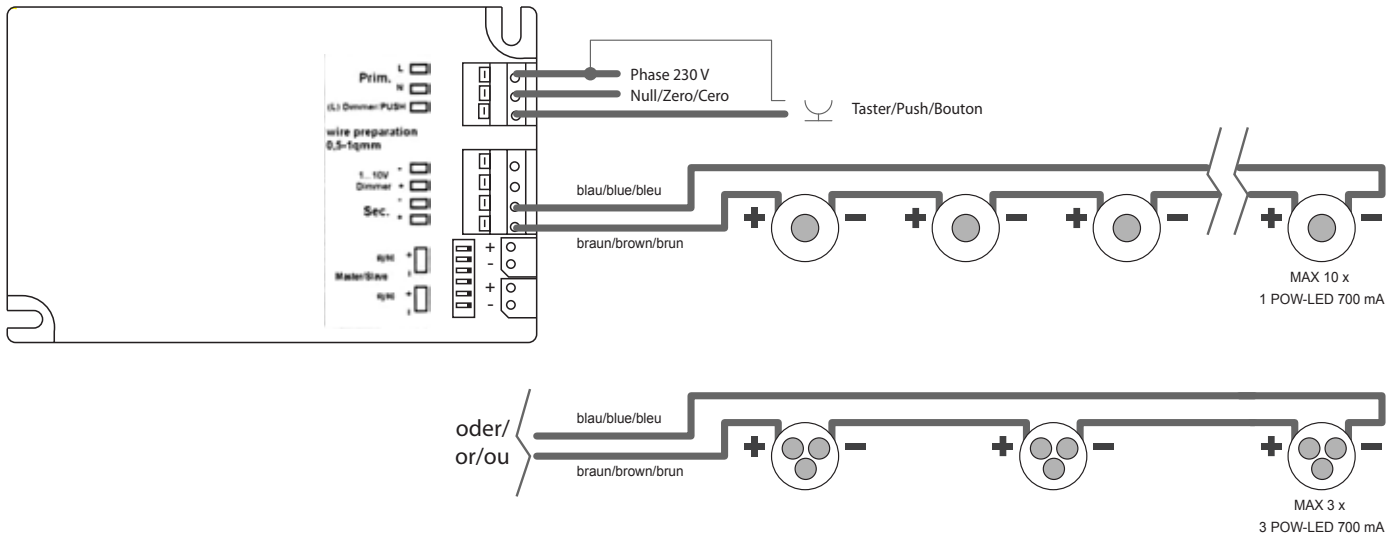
Prim. L N (L) Dimmer/PUSH

wire preparation 0,5–1qmm

1...10V Dimmer - +

Sec. - +

Master/Slave

Phase 230 V

Null/Zero/Cero

Taster/Push/Bouton

blau/blue/bleu

braun/brown/brun

+ - + - + - + -

MAX 10 x
1 POW-LED 700 mA

oder/
or/ou

blau/blue/bleu

braun/brown/brun

+ - + - + -

MAX 3 x
3 POW-LED 700 mA